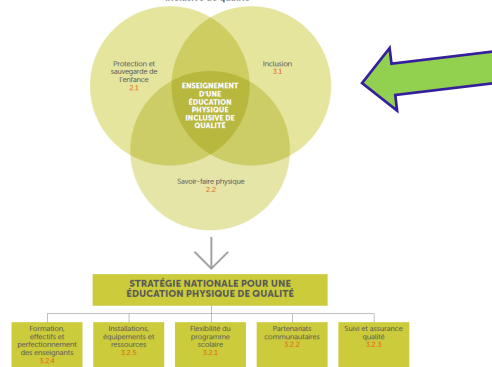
inclusive de qualité

Protection et sauvegarde de l'enfance
2.1

Inclusion
3.1

ENSEIGNEMENT D'UNE ÉDUCATION PHYSIQUE INCLUSIVE DE QUALITÉ

Savoir-faire physique
2.2

STRATÉGIE NATIONALE POUR UNE ÉDUCATION PHYSIQUE DE QUALITÉ

Formation, effectifs et perfectionnement des enseignants
3.2.4

Installations, équipements et ressources
3.2.5

Flexibilité du programme scolaire
3.2.1

Partenariats communautaires
3.2.2

Suivi et assurance qualité
3.2.3